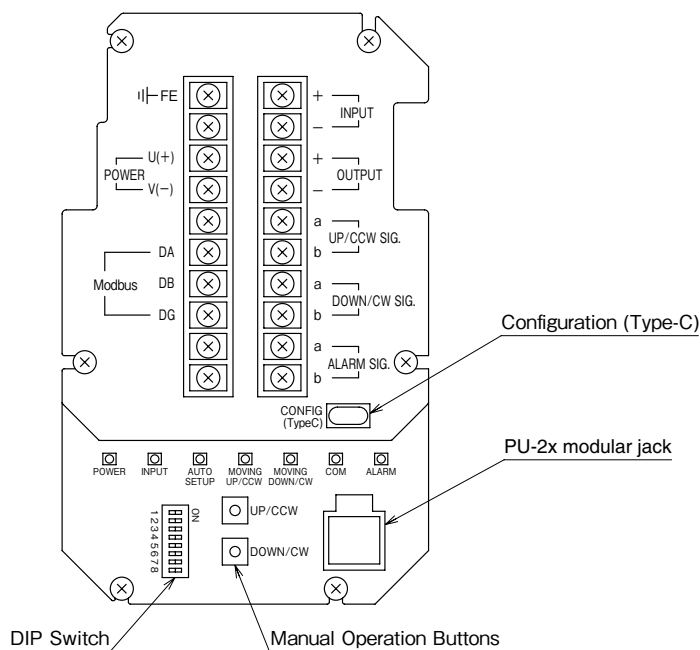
FE
POWER
U(+)
V(−)
Modbus
DA
DB
DG
+
−
INPUT
+
−
OUTPUT
a
b
UP/CCW SIG.
a
b
DOWN/CW SIG.
a
b
ALARM SIG.
Configuration (Type-C)
CONFIG (TypeC)
POWER
INPUT
AUTO SETUP
MOVING UP/CCW
MOVING DOWN/CW
COM
ALARM
PU-2x modular jack
ON
12345678
UP/CCW
DOWN/CW
DIP Switch
Manual Operation Buttons